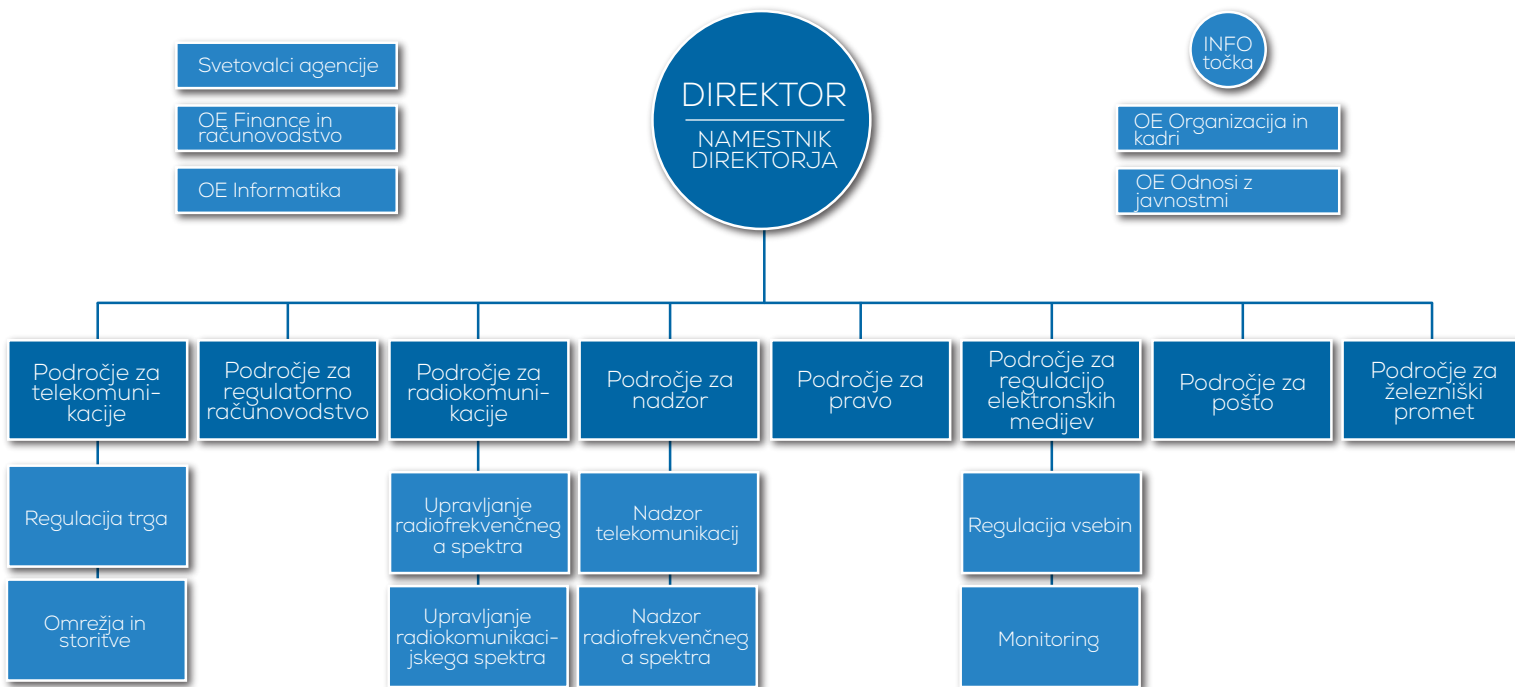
Svetovalci agencije

OE Finance in računovodstvo

OE Informatika

DIREKTOR

NAMESTNIK DIREKTORJA

INFO točka

OE Organizacija in kadri

OE Odnosi z javnostmi

Področje za telekomunikacije

Regulacija trga

Omrežja in storitve

Področje za regulatorno računovodstvo

Področje za radiokomunikacije

Upravljanje radiofrekvenčnega spektra

Upravljanje radiokomunikacijskega spektra

Področje za nadzor

Nadzor telekomunikacij

Nadzor radiofrekvenčnega spektra

Področje za pravo

Področje za regulacijo elektronskih medijev

Regulacija vsebin

Monitoring

Področje za pošto

Področje za železniški promet